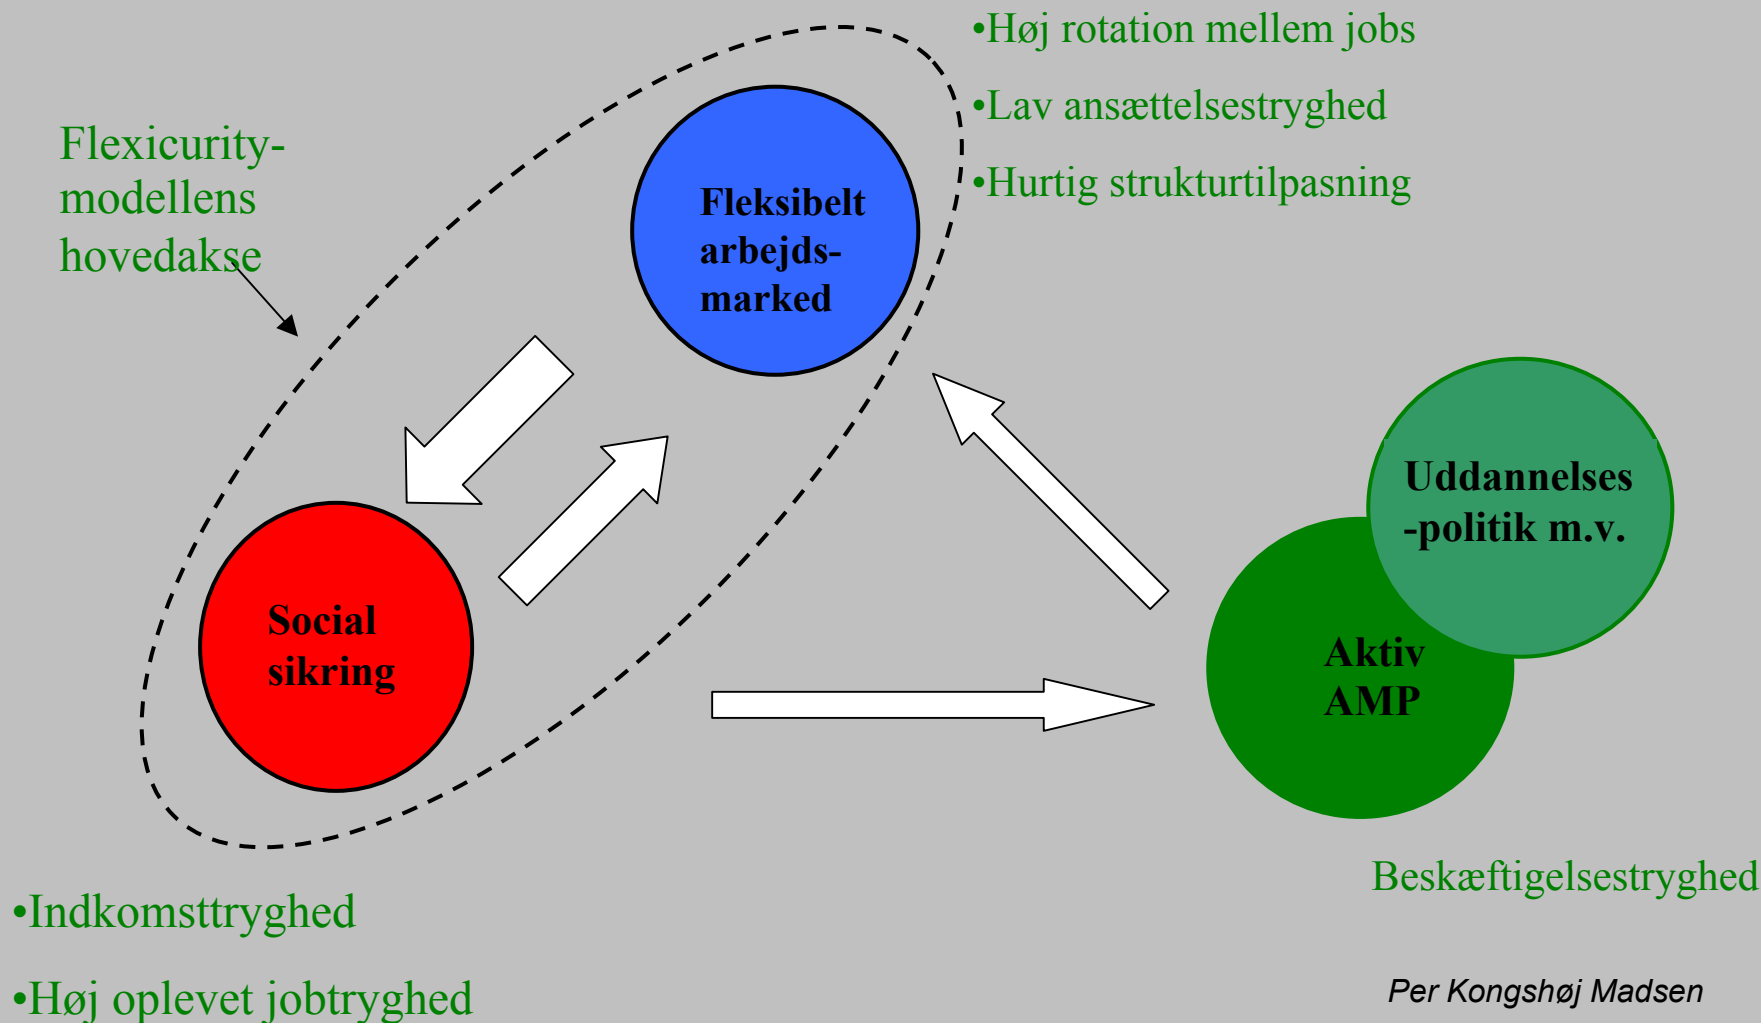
•Høj rotation mellem jobs

•Lav ansættelsestryghed

•Hurtig strukturtilpasning

Flexicurity-modellens hovedakse

Fleksibelt arbejds-marked

Social sikring

Uddannelses -politik m.v.

Aktiv AMP

Beskæftigelsestryghed

•Indkomsttryghed

•Høj oplevet jobtryghed

Per Kongshøj Madsen